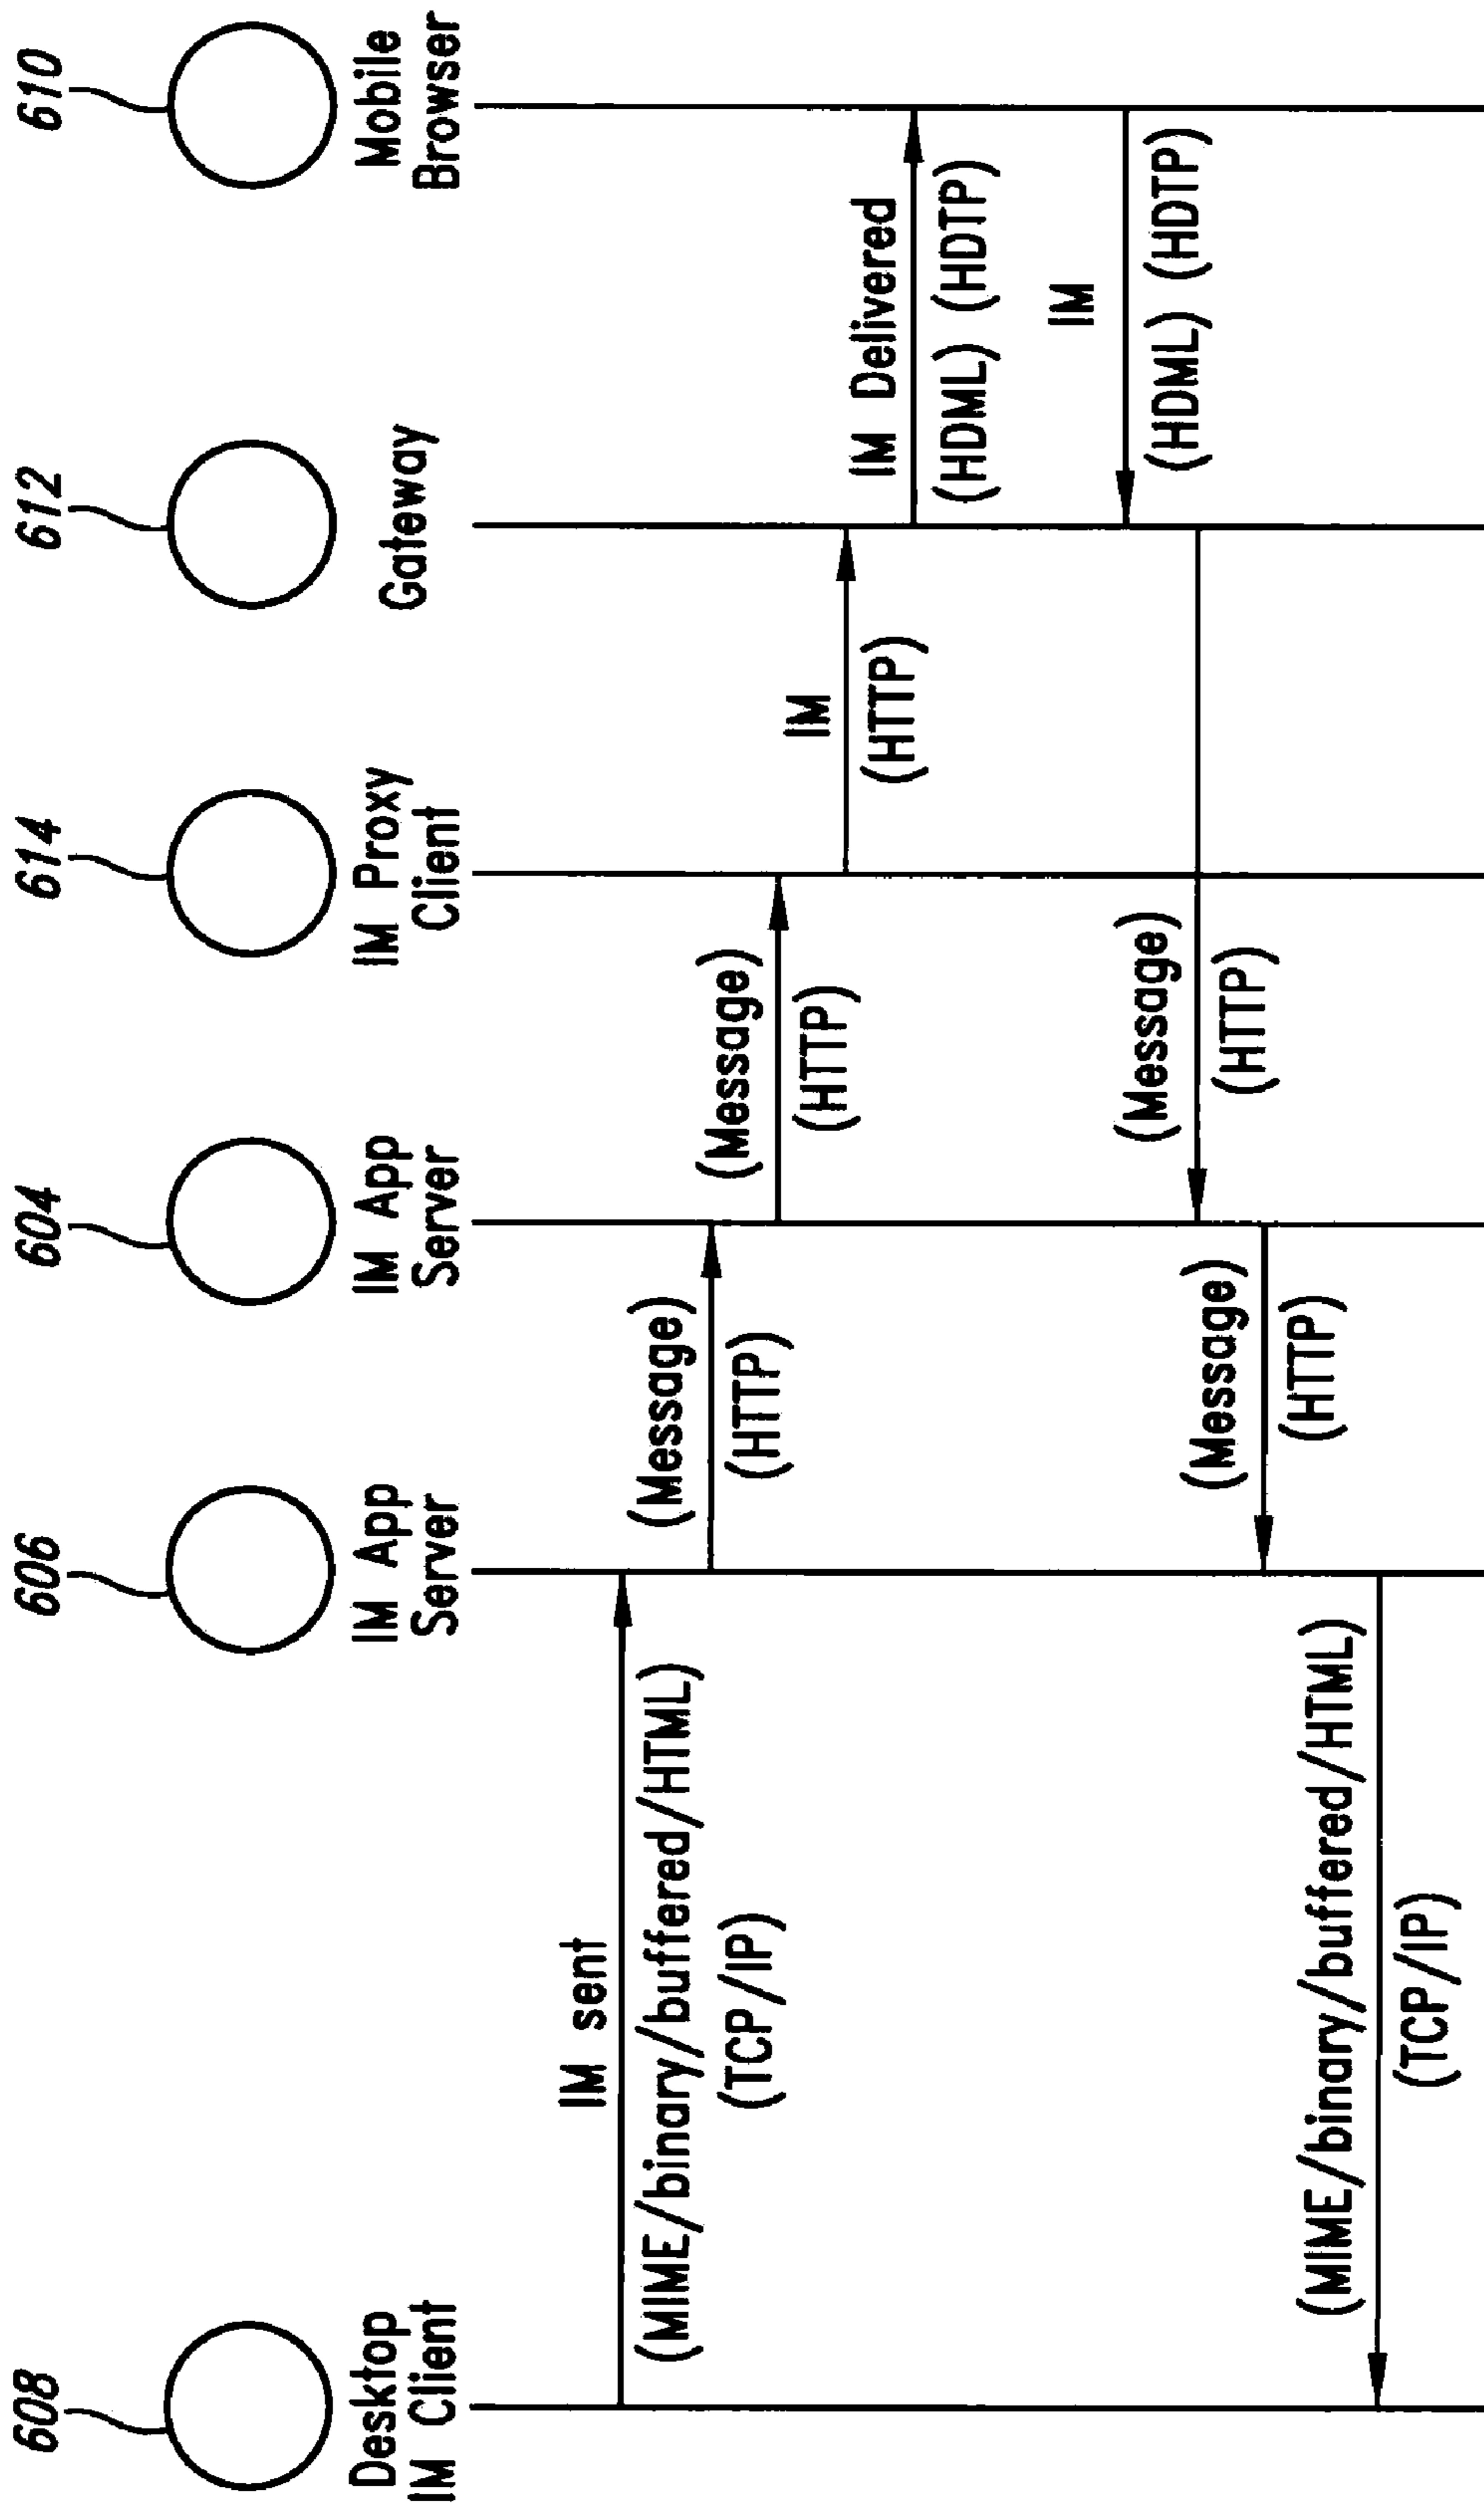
610
Mobile Browser

612
Gateway

614
IM Proxy Client

604
IM App Server

606
IM App Server

608
Desktop IM Client

IM sent
(MIME/binary/buffered/HTML)
(TCP/IP)

(Message)
(HTTP)

(Message)
(HTTP)

IM
(HTTP)

IM Delivered
(HDML) (HDTP)

IM
(HDML) (HDTP)

(Message)
(HTTP)

(Message)
(HTTP)

(MIME/binary/buffered/HTML)
(TCP/IP)